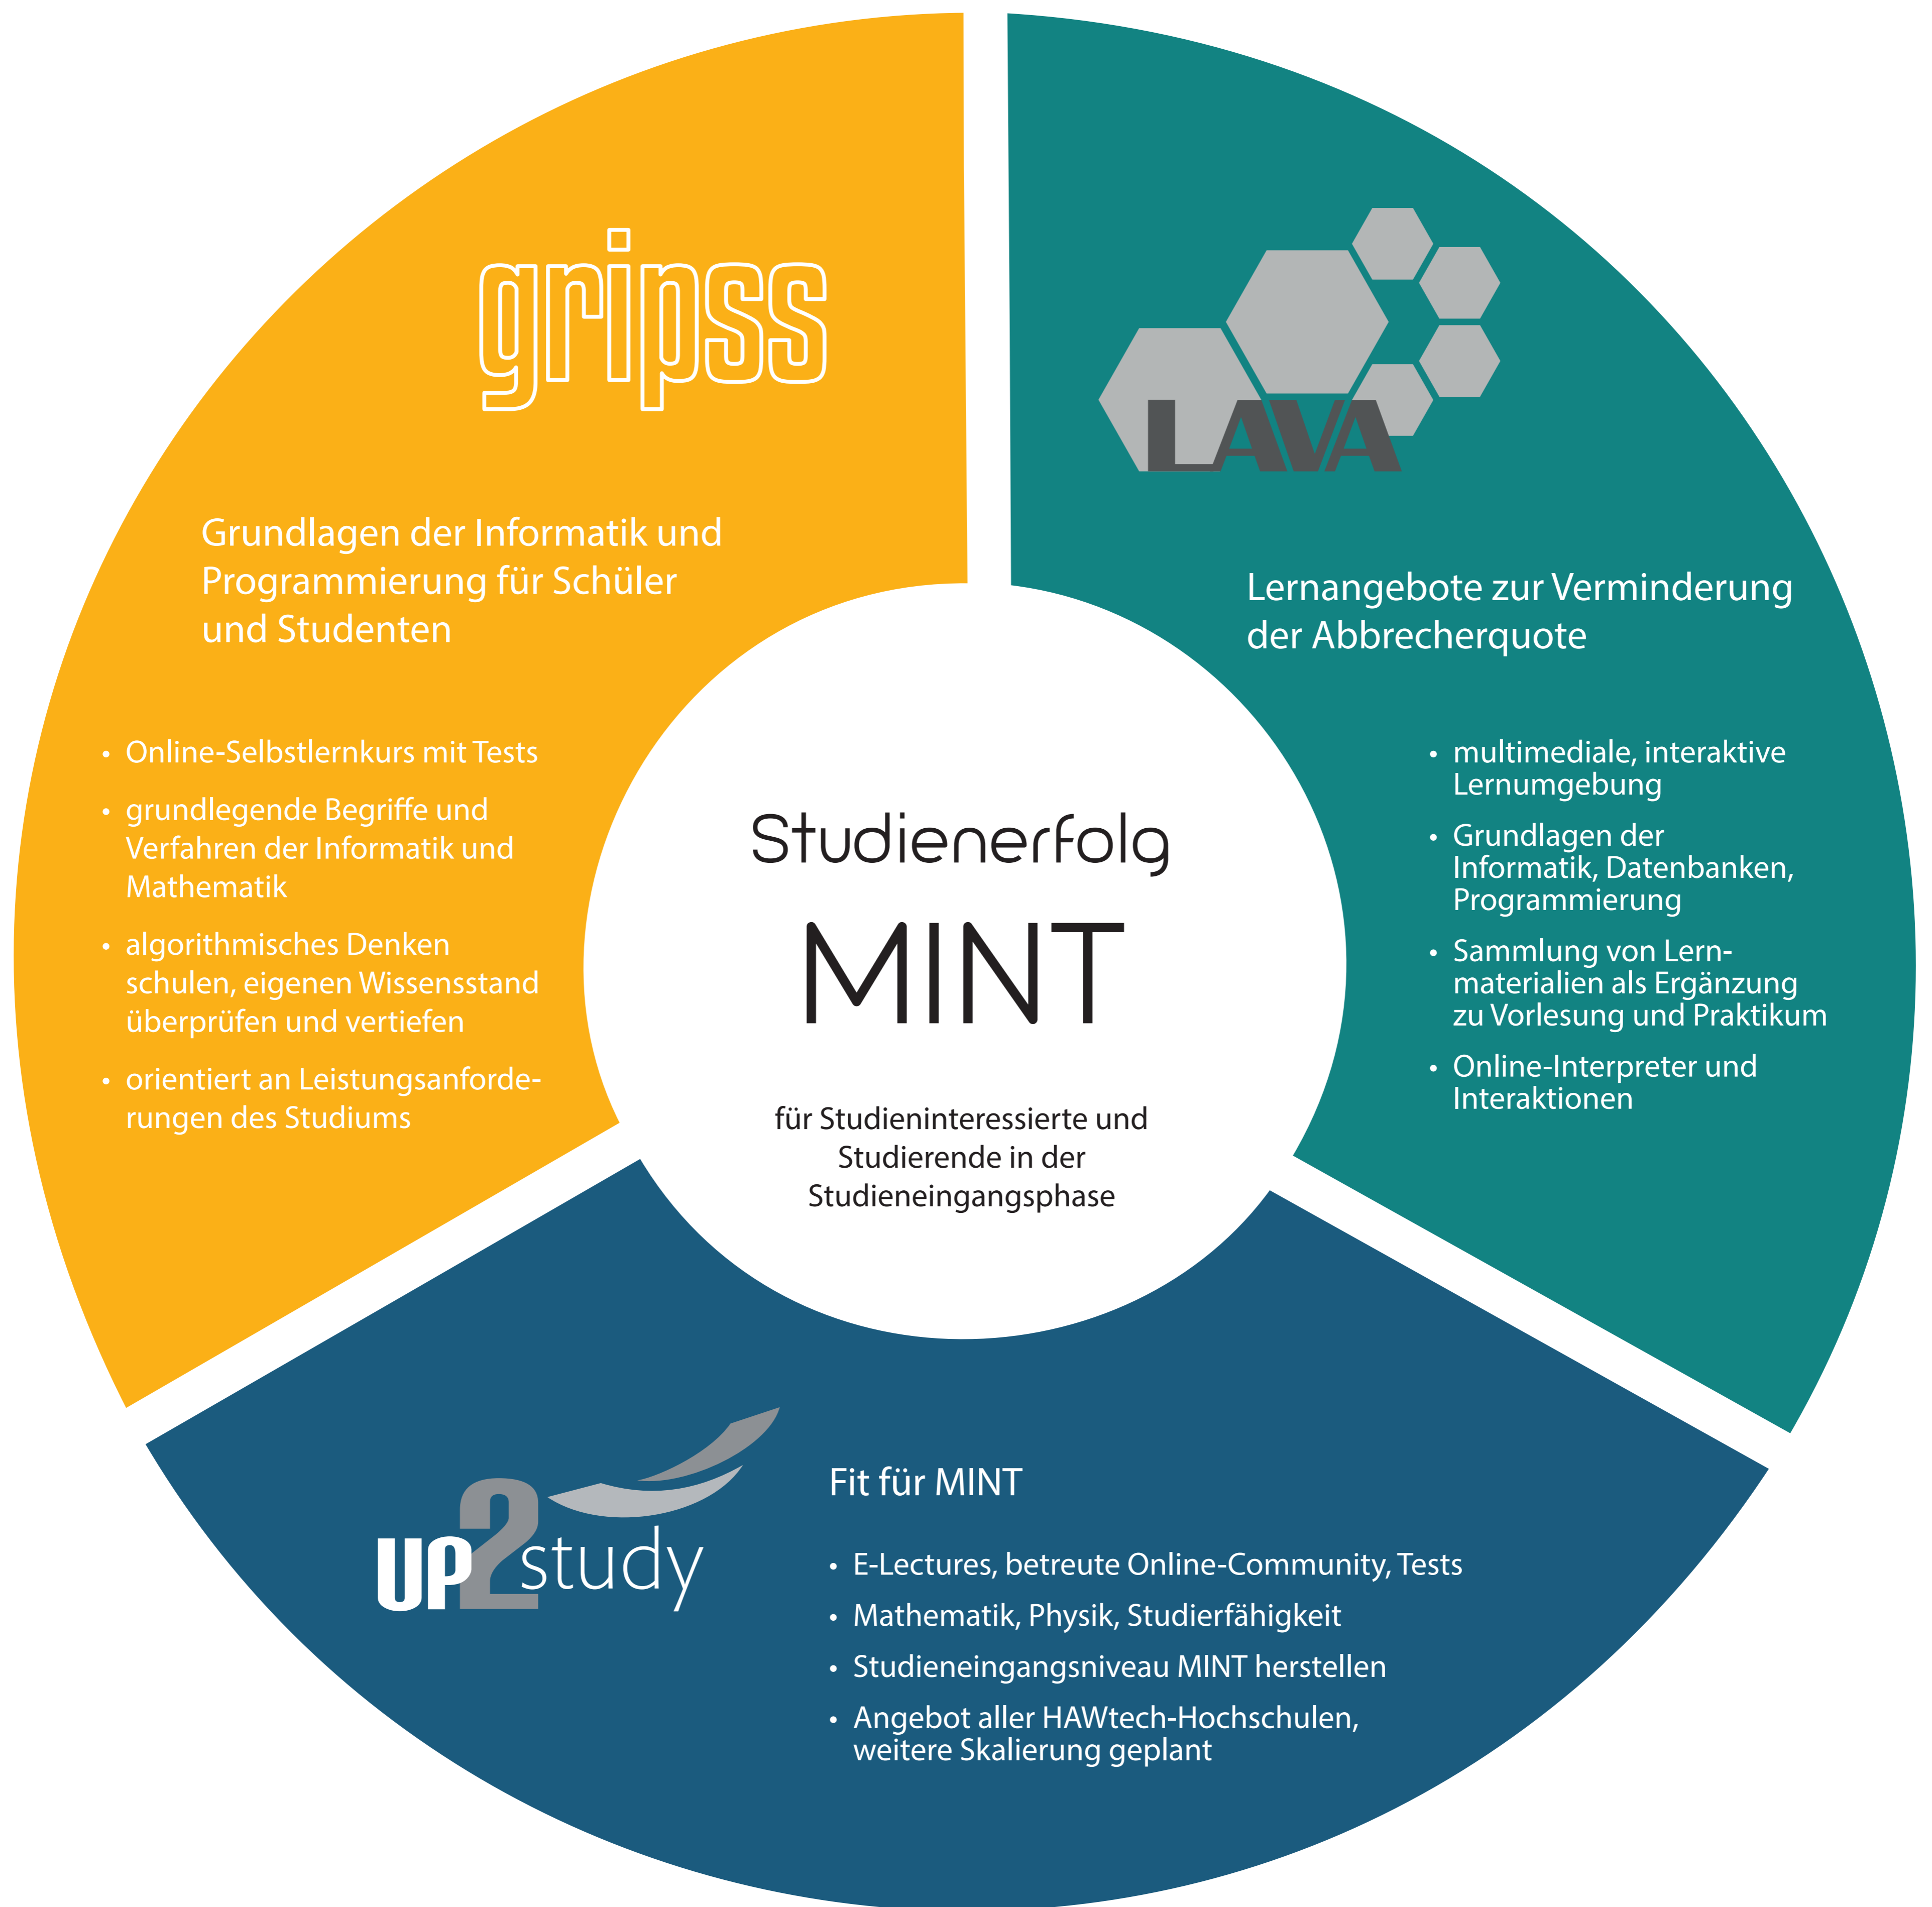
gripss

Grundlagen der Informatik und Programmierung für Schüler und Studenten

• Online-Selbstlernkurs mit Tests
• grundlegende Begriffe und Verfahren der Informatik und Mathematik
• algorithmisches Denken schulen, eigenen Wissensstand überprüfen und vertiefen
• orientiert an Leistungsanforderungen des Studiums

LAVA

Lernangebote zur Verminderung der Abbrecherquote

• multimediale, interaktive Lernumgebung
• Grundlagen der Informatik, Datenbanken, Programmierung
• Sammlung von Lernmaterialien als Ergänzung zu Vorlesung und Praktikum
• Online-Interpreter und Interaktionen

Studienerfolg
MINT
für Studieninteressierte und Studierende in der Studieneingangsphase

UP2study

Fit für MINT

• E-Lectures, betreute Online-Community, Tests
• Mathematik, Physik, Studierfähigkeit
• Studieneingangsniveau MINT herstellen
• Angebot aller HAWtech-Hochschulen, weitere Skalierung geplant